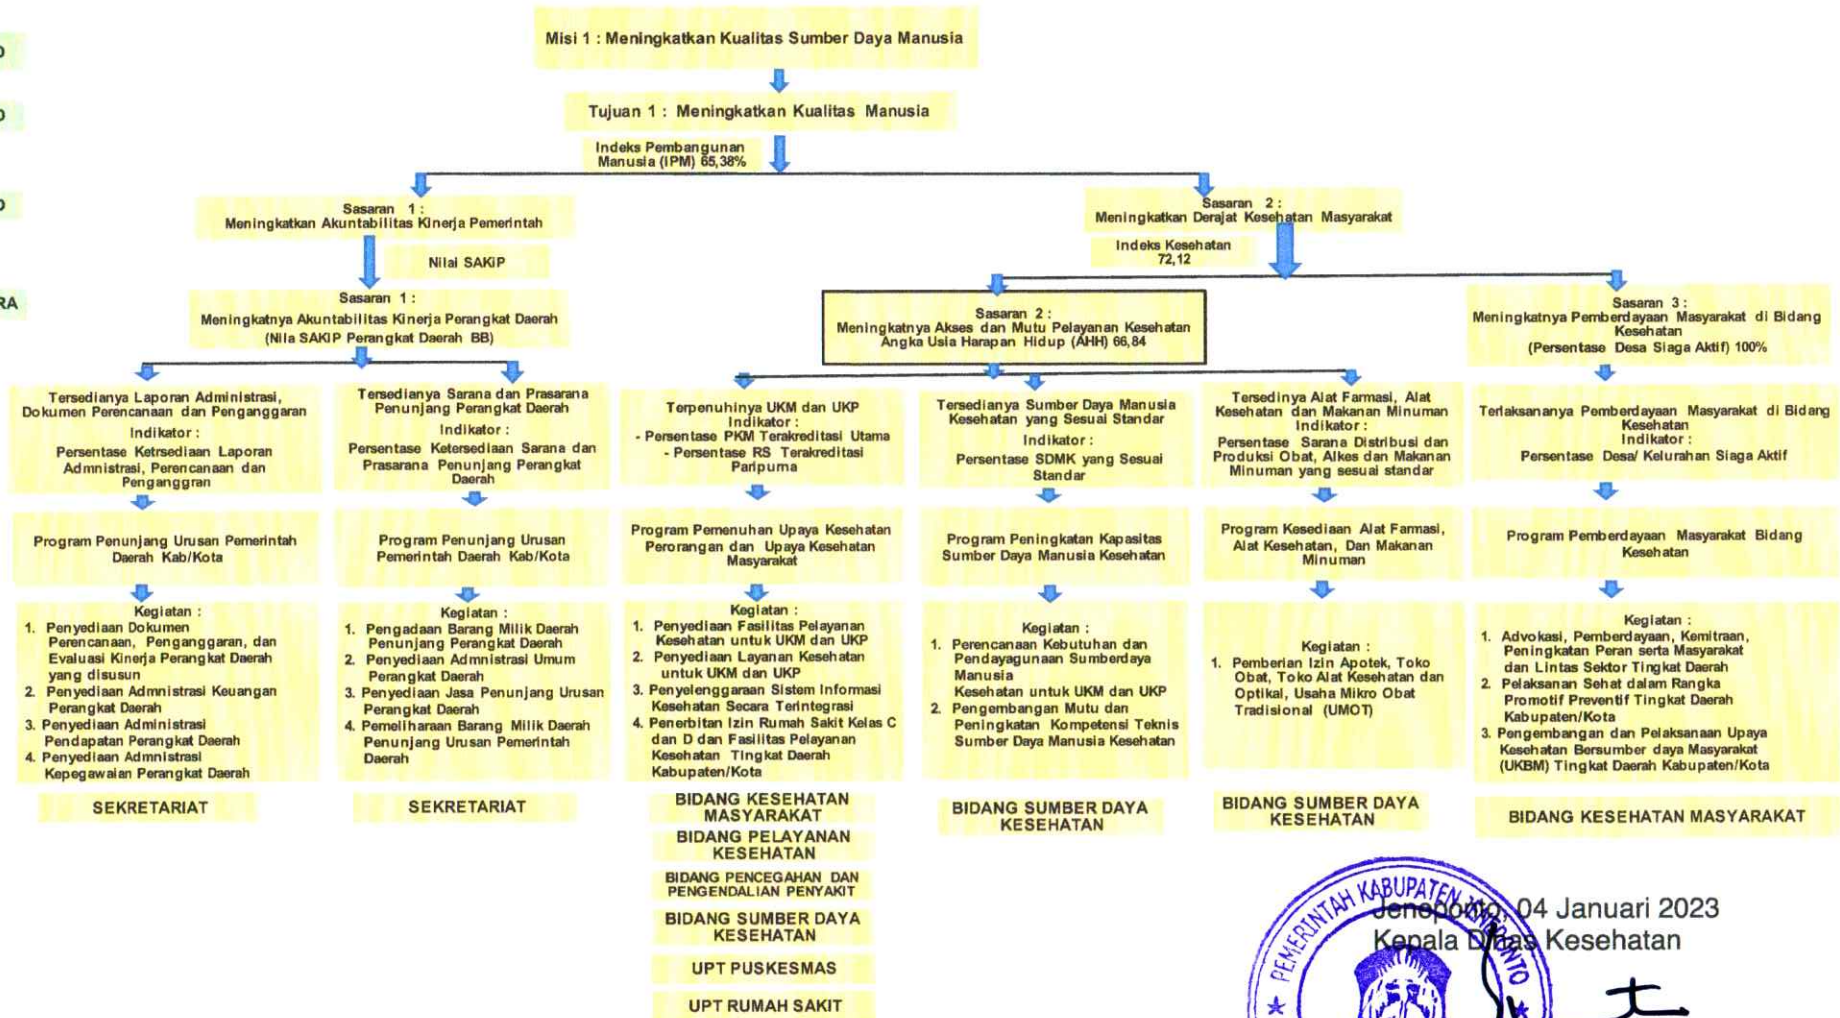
Misi 1 : Meningkatkan Kualitas Sumber Daya Manusia

Tujuan 1 : Meningkatkan Kualitas Manusia

Indeks Pembangunan Manusia (IPM) 65,38%

Sasaran 1 : Meningkatkan Akuntabilitas Kinerja Pemerintah

Nilai SAKIP

Sasaran 2 : Meningkatkan Derajat Kesehatan Masyarakat

Indeks Kesehatan 72,12

Sasaran 1 : Meningkatnya Akuntabilitas Kinerja Perangkat Daerah (Nila SAKIP Perangkat Daerah BB)

Sasaran 2 : Meningkatnya Akses dan Mutu Pelayanan Kesehatan Angka Usia Harapan Hidup (AHH) 66,84

Sasaran 3 : Meningkatnya Pemberdayaan Masyarakat di Bidang Kesehatan (Persentase Desa Siaga Aktif) 100%

Tersedianya Laporan Administrasi, Dokumen Perencanaan dan Penganggaran
Indikator :
Persentase Ketrsediaan Laporan Admnistrasi, Perencanaan dan Penganggran

Program Penunjang Urusan Pemerintah Daerah Kab/Kota

Kegiatan :
1. Penyediaan Dokumen Perencanaan, Penganggaran, dan Evaluasi Kinerja Perangkat Daerah yang disusun
2. Penyediaan Admnistrasi Keuangan Perangkat Daerah
3. Penyediaan Administrasi Pendapatan Perangkat Daerah
4. Penyediaan Admnistrasi Kepegawaian Perangkat Daerah

SEKRETARIAT

Tersedianya Sarana dan Prasarana Penunjang Perangkat Daerah
Indikator :
Persentase Ketersediaan Sarana dan Prasarana Penunjang Perangkat Daerah

Program Penunjang Urusan Pemerintah Daerah Kab/Kota

Kegiatan :
1. Pengadaan Barang Milik Daerah Penunjang Perangkat Daerah
2. Penyediaan Admnistrasi Umum Perangkat Daerah
3. Penyediaan Jasa Penunjang Urusan Perangkat Daerah
4. Pemeliharaan Barang Milik Daerah Penunjang Urusan Pemerintah Daerah

SEKRETARIAT

Terpenuhinya UKM dan UKP
Indikator :
- Persentase PKM Terakreditasi Utama
- Persentase RS Terakreditasi Paripurna

Program Pemenuhan Upaya Kesehatan Perorangan dan Upaya Kesehatan Masyarakat

Kegiatan :
1. Penyediaan Fasilitas Pelayanan Kesehatan untuk UKM dan UKP
2. Penyediaan Layanan Kesehatan untuk UKM dan UKP
3. Penyelenggaraan Sistem Informasi Kesehatan Secara Terintegrasi
4. Penerbitan Izin Rumah Sakit Kelas C dan D dan Fasilitas Pelayanan Kesehatan Tingkat Daerah Kabupaten/Kota

BIDANG KESEHATAN MASYARAKAT
BIDANG PELAYANAN KESEHATAN
BIDANG PENCEGAHAN DAN PENGENDALIAN PENYAKIT
BIDANG SUMBER DAYA KESEHATAN
UPT PUSKESMAS
UPT RUMAH SAKIT

Tersedianya Sumber Daya Manusia Kesehatan yang Sesuai Standar
Indikator :
Persentase SDMK yang Sesuai Standar

Program Peningkatan Kapasitas Sumber Daya Manusia Kesehatan

Kegiatan :
1. Perencanaan Kebutuhan dan Pendayagunaan Sumberdaya Manusia Kesehatan untuk UKM dan UKP
2. Pengembangan Mutu dan Peningkatan Kompetensi Teknis Sumber Daya Manusia Kesehatan

BIDANG SUMBER DAYA KESEHATAN

Tersedinya Alat Farmasi, Alat Kesehatan dan Makanan Minuman
Indikator :
Persentase Sarana Distribusi dan Produksi Obat, Alkes dan Makanan Minuman yang sesuai standar

Program Kesediaan Alat Farmasi, Alat Kesehatan, Dan Makanan Minuman

Kegiatan :
1. Pemberian Izin Apotek, Toko Obat, Toko Alat Kesehatan dan Optikal, Usaha Mikro Obat Tradisional (UMOT)

BIDANG SUMBER DAYA KESEHATAN

Terlaksananya Pemberdayaan Masyarakat di Bidang Kesehatan
Indikator :
Persentase Desa/ Kelurahan Siaga Aktif

Program Pemberdayaan Masyarakat Bidang Kesehatan

Kegiatan :
1. Advokasi, Pemberdayaan, Kemitraan, Peningkatan Peran serta Masyarakat dan Lintas Sektor Tingkat Daerah
2. Pelaksanaan Sehat dalam Rangka Promotif Preventif Tingkat Daerah Kabupaten/Kota
3. Pengembangan dan Pelaksanaan Upaya Kesehatan Bersumber daya Masyarakat (UKBM) Tingkat Daerah Kabupaten/Kota

BIDANG KESEHATAN MASYARAKAT

PEMERINTAH KABUPATEN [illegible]
Jeneponto, 04 Januari 2023
Kepala Dinas Kesehatan